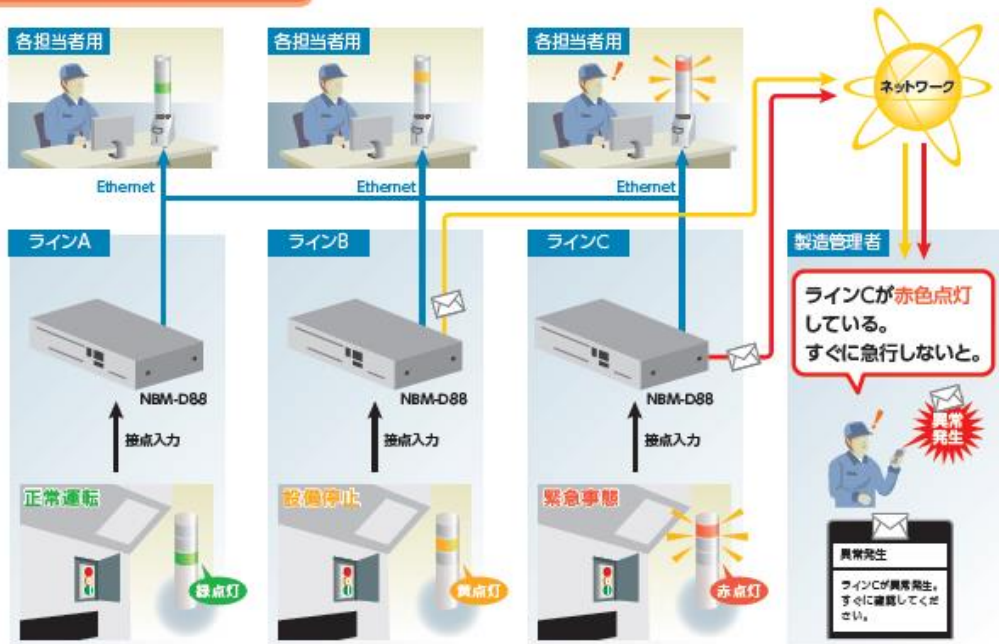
各担当者用

各担当者用

各担当者用

ネットワーク

Ethernet

Ethernet

Ethernet

ラインA

NBM-D88

接点入力

正常運転

緑点灯

ラインB

NBM-D88

接点入力

設備停止

黄点灯

ラインC

NBM-D88

接点入力

緊急事態

赤点灯

製造管理者

ラインCが赤色点灯している。
すぐに急行しないと。

異常発生

異常発生

ラインCが異常発生。すぐに連絡してください。